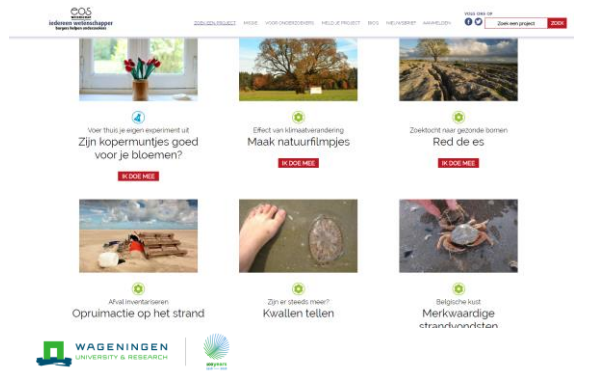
eos
iedereen wetenschapper
burgers helpen onderzoeken

ZOEK EEN PROJECT MISSIE VOOR ONDERZOEKERS MELD JE PROJECT BLOG NIEUWSBRIEF AANMELDEN

VOLG ONS OP

Zoek een project ZOEK

Voer thuis je eigen experiment uit
Zijn kopermuntjes goed voor je bloemen?
IK DOE MEE

Effect van klimaatverandering
Maak natuurfilmpjes
IK DOE MEE

Zoektocht naar gezonde bomen
Red de es
IK DOE MEE

Afval inventariseren
Opruimactie op het strand

Zijn er steeds meer?
Kwallen tellen

Belgische kust
Merkwaardige strandvondsten

WAGENINGEN
UNIVERSITY & RESEARCH

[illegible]